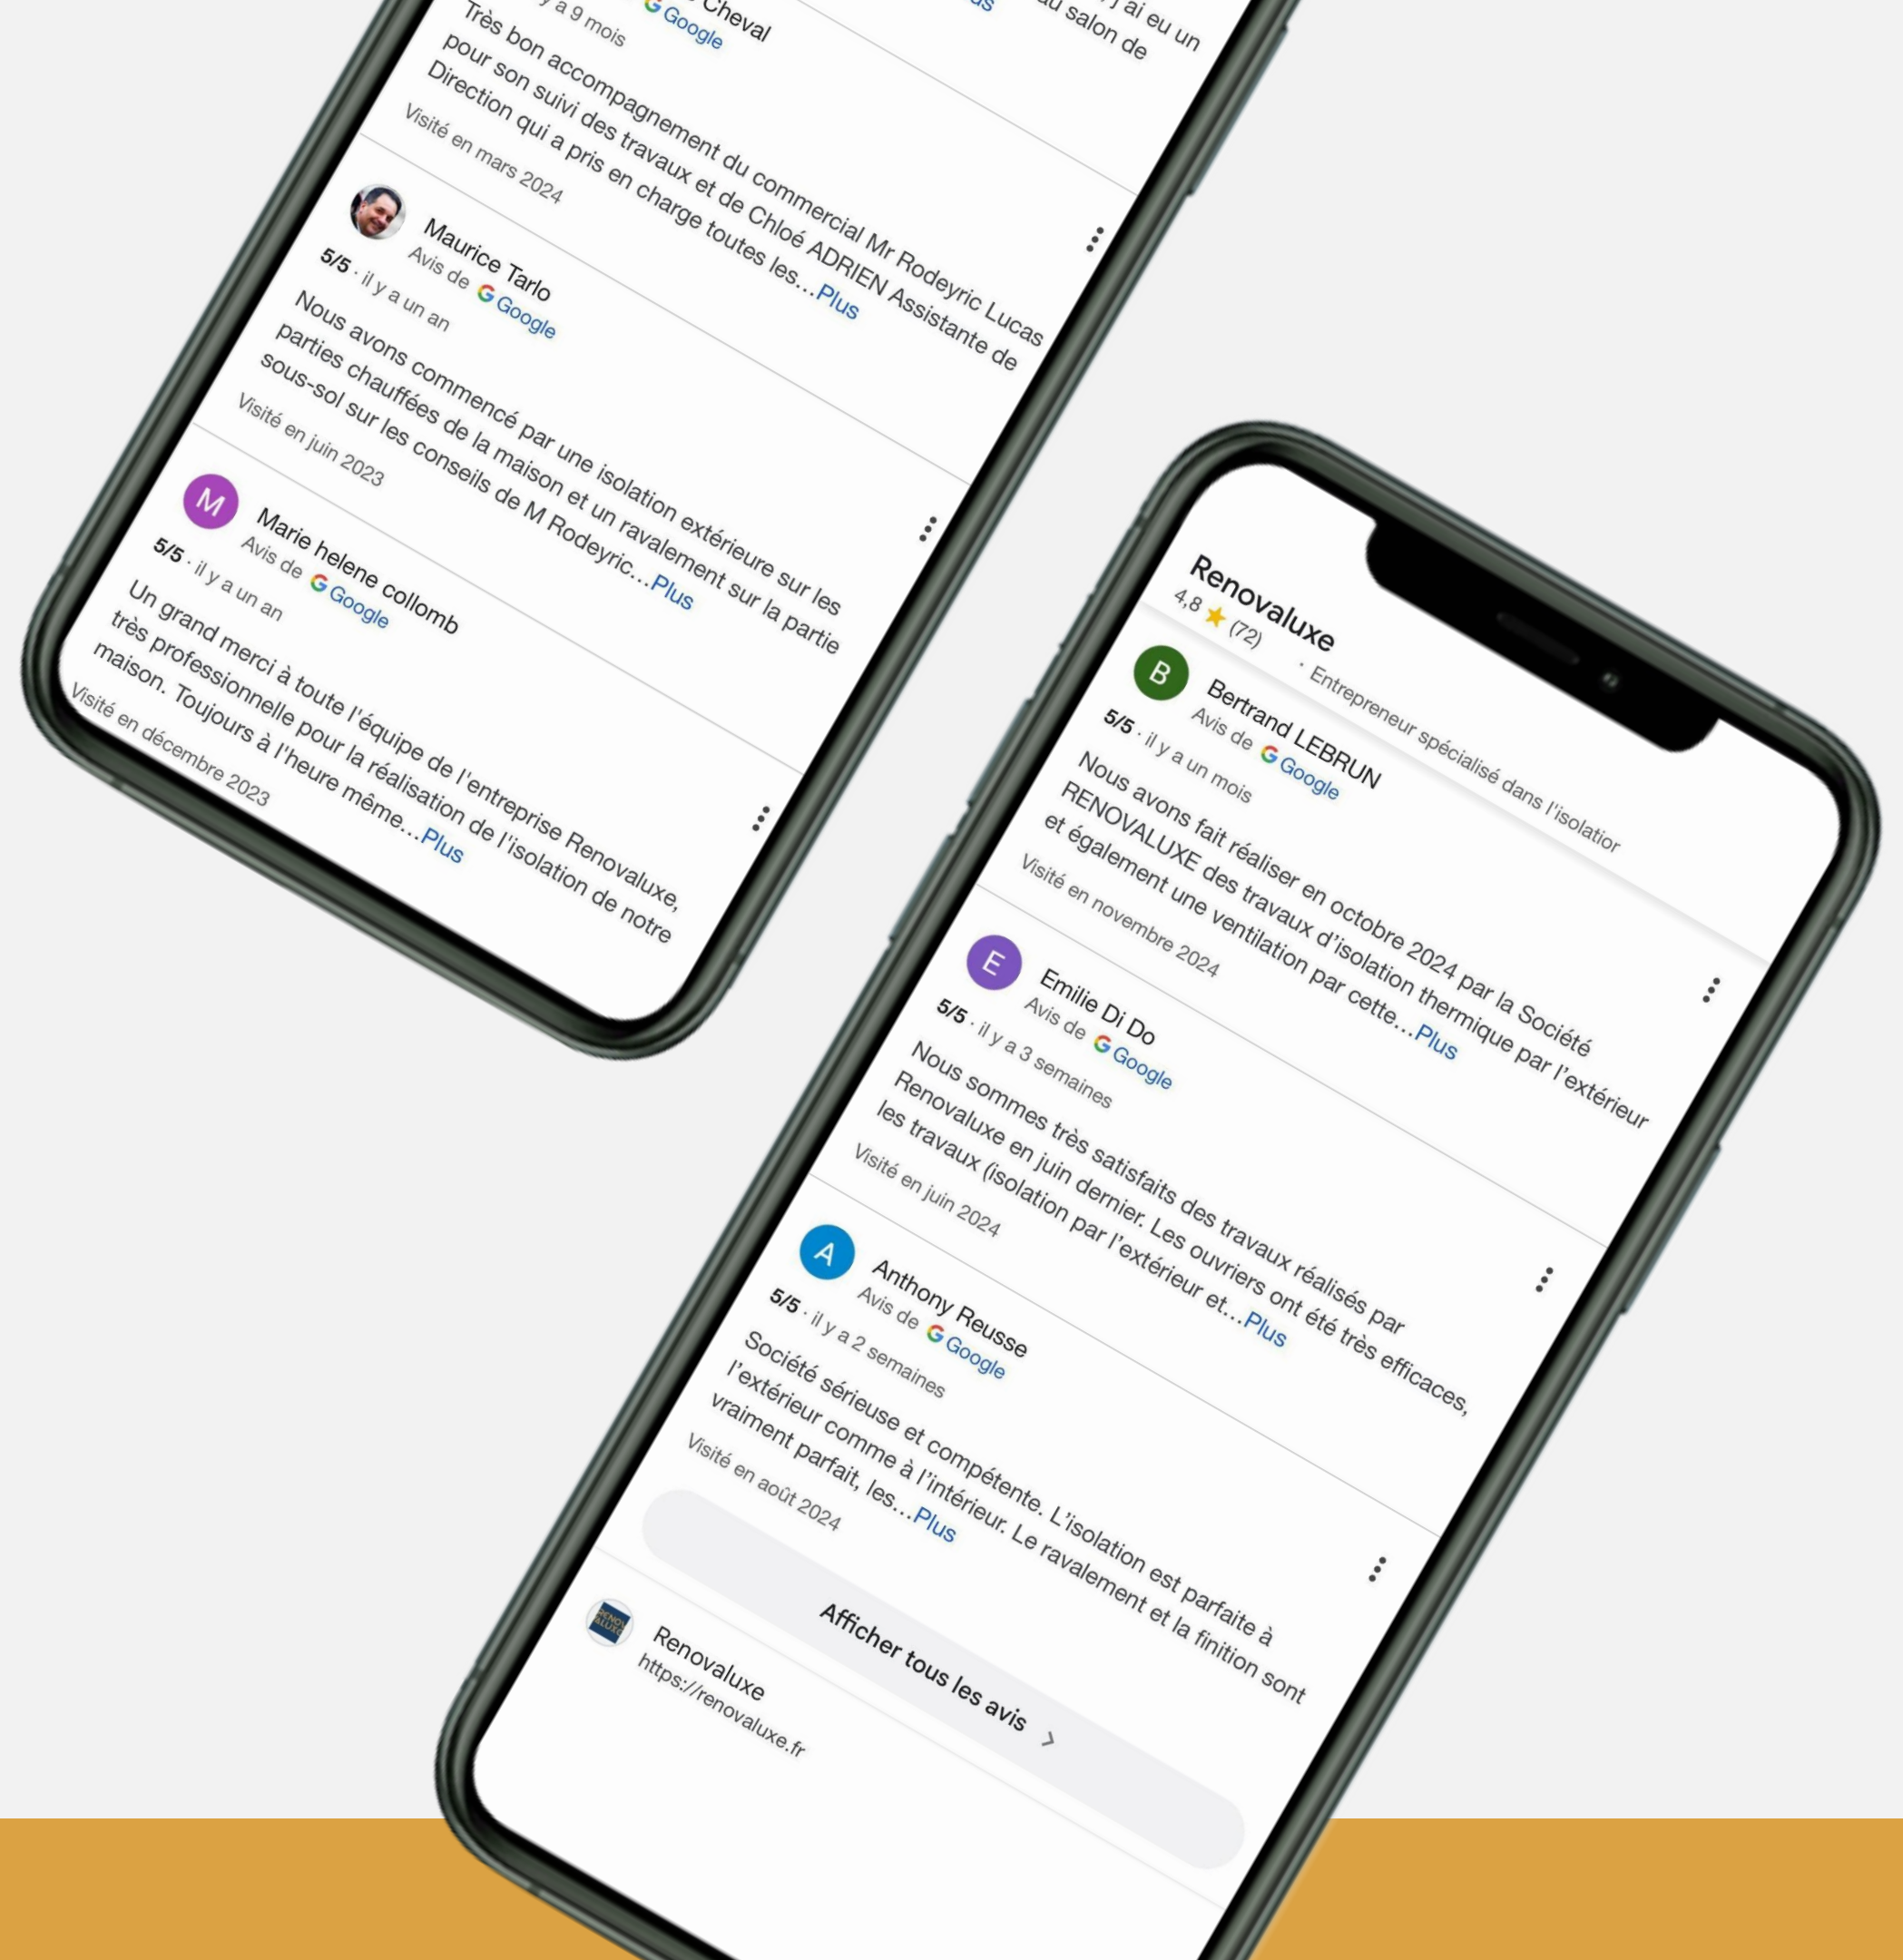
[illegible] Cheval
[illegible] y a 9 mois · Google
Très bon accompagnement du commercial Mr Rodeyric Lucas pour son suivi des travaux et de Chloé ADRIEN Assistante de Direction qui a pris en charge toutes les...Plus
Visité en mars 2024

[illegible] j'ai eu un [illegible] au salon de

Maurice Tarlo
5/5 · il y a un an · Avis de Google
Nous avons commencé par une isolation extérieure sur les parties chauffées de la maison et un ravalement sur la partie sous-sol sur les conseils de M Rodeyric...Plus
Visité en juin 2023

M
Marie helene collomb
5/5 · il y a un an · Avis de Google
Un grand merci à toute l'équipe de l'entreprise Renovaluxe, très professionnelle pour la réalisation de l'isolation de notre maison. Toujours à l'heure même...Plus
Visité en décembre 2023

Renovaluxe
4,8 ★ (72) · Entrepreneur spécialisé dans l'isolation

B
Bertrand LEBRUN
5/5 · il y a un mois · Avis de Google
Nous avons fait réaliser en octobre 2024 par la Société RENOVALUXE des travaux d'isolation thermique par l'extérieur et également une ventilation par cette...Plus
Visité en novembre 2024

E
Emilie Di Do
5/5 · il y a 3 semaines · Avis de Google
Nous sommes très satisfaits des travaux réalisés par Renovaluxe en juin dernier. Les ouvriers ont été très efficaces, les travaux (isolation par l'extérieur et...Plus
Visité en juin 2024

A
Anthony Reusse
5/5 · il y a 2 semaines · Avis de Google
Société sérieuse et compétente. L'isolation est parfaite à l'extérieur comme à l'intérieur. Le ravalement et la finition sont vraiment parfait, les...Plus
Visité en août 2024

Afficher tous les avis >

Renovaluxe
https://renovaluxe.fr